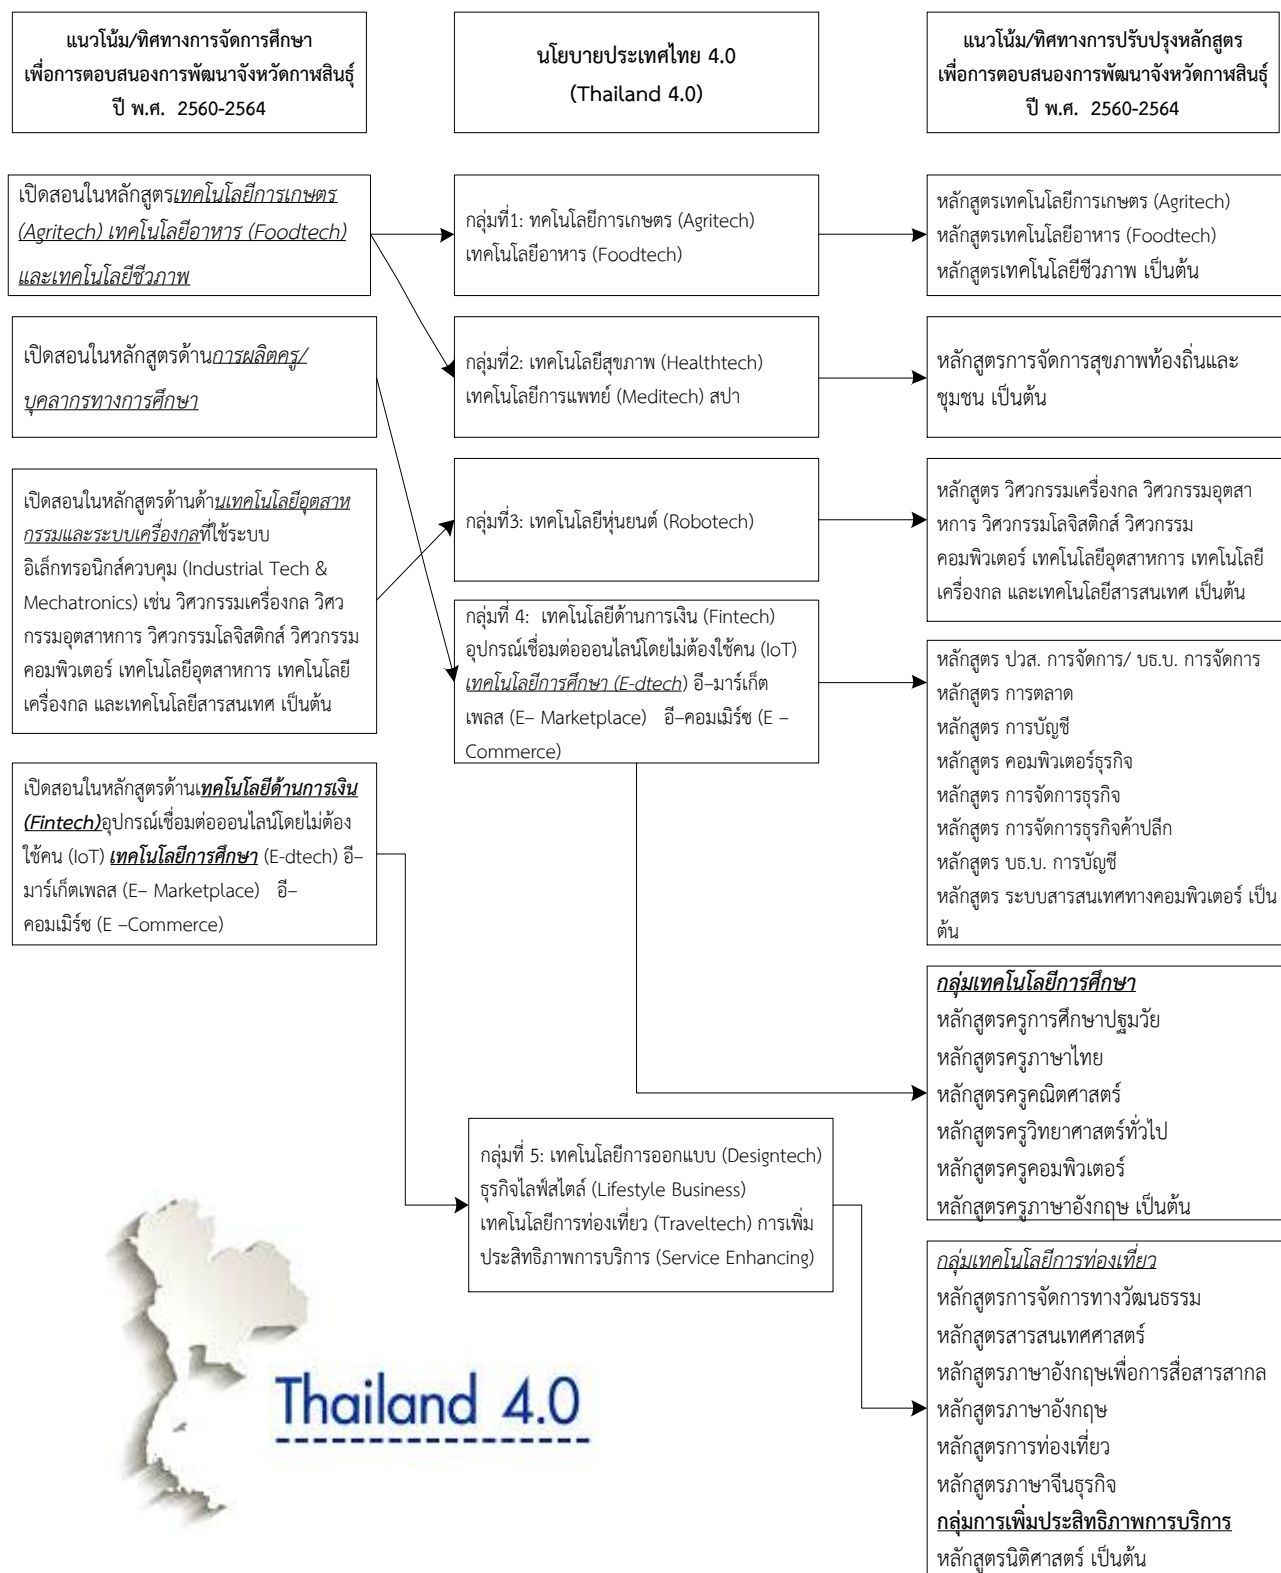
แนวโน้ม/ทิศทางการจัดการศึกษา เพื่อการตอบสนองการพัฒนาจังหวัดกาฬสินธุ์ ปี พ.ศ. 2560-2564

นโยบายประเทศไทย 4.0 (Thailand 4.0)

แนวโน้ม/ทิศทางการปรับปรุงหลักสูตร เพื่อการตอบสนองการพัฒนาจังหวัดกาฬสินธุ์ ปี พ.ศ. 2560-2564

เปิดสอนในหลักสูตรเทคโนโลยีการเกษตร (Agritech) เทคโนโลยีอาหาร (Foodtech) และเทคโนโลยีชีวภาพ

เปิดสอนในหลักสูตรด้านการผลิตครู/บุคลากรทางการศึกษา

เปิดสอนในหลักสูตรด้านด้านเทคโนโลยีอุตสาหกรรมและระบบเครื่องกลที่ใช้ระบบอิเล็กทรอนิกส์ควบคุม (Industrial Tech & Mechatronics) เช่น วิศวกรรมเครื่องกล วิศวกรรมอุตสาหการ วิศวกรรมโลจิสติกส์ วิศวกรรมคอมพิวเตอร์ เทคโนโลยีอุตสาหการ เทคโนโลยีเครื่องกล และเทคโนโลยีสารสนเทศ เป็นต้น

เปิดสอนในหลักสูตรด้านเทคโนโลยีด้านการเงิน (Fintech)อุปกรณ์เชื่อมต่อออนไลน์โดยไม่ต้องใช้คน (IoT) เทคโนโลยีการศึกษา (E-dtech) อี–มาร์เก็ตเพลส (E– Marketplace) อี–คอมเมิร์ซ (E –Commerce)

กลุ่มที่1: ทคโนโลยีการเกษตร (Agritech) เทคโนโลยีอาหาร (Foodtech)

กลุ่มที่2: เทคโนโลยีสุขภาพ (Healthtech) เทคโนโลยีการแพทย์ (Meditech) สปา

กลุ่มที่3: เทคโนโลยีหุ่นยนต์ (Robotech)

กลุ่มที่ 4: เทคโนโลยีด้านการเงิน (Fintech) อุปกรณ์เชื่อมต่อออนไลน์โดยไม่ต้องใช้คน (IoT) เทคโนโลยีการศึกษา (E-dtech) อี–มาร์เก็ตเพลส (E– Marketplace) อี–คอมเมิร์ซ (E –Commerce)

กลุ่มที่ 5: เทคโนโลยีการออกแบบ (Designtech) ธุรกิจไลฟ์สไตล์ (Lifestyle Business) เทคโนโลยีการท่องเที่ยว (Traveltech) การเพิ่มประสิทธิภาพการบริการ (Service Enhancing)

หลักสูตรเทคโนโลยีการเกษตร (Agritech)
หลักสูตรเทคโนโลยีอาหาร (Foodtech)
หลักสูตรเทคโนโลยีชีวภาพ เป็นต้น

หลักสูตรการจัดการสุขภาพท้องถิ่นและชุมชน เป็นต้น

หลักสูตร วิศวกรรมเครื่องกล วิศวกรรมอุตสาหการ วิศวกรรมโลจิสติกส์ วิศวกรรมคอมพิวเตอร์ เทคโนโลยีอุตสาหการ เทคโนโลยีเครื่องกล และเทคโนโลยีสารสนเทศ เป็นต้น

หลักสูตร ปวส. การจัดการ/ บธ.บ. การจัดการ
หลักสูตร การตลาด
หลักสูตร การบัญชี
หลักสูตร คอมพิวเตอร์ธุรกิจ
หลักสูตร การจัดการธุรกิจ
หลักสูตร การจัดการธุรกิจค้าปลีก
หลักสูตร บธ.บ. การบัญชี
หลักสูตร ระบบสารสนเทศทางคอมพิวเตอร์ เป็นต้น

กลุ่มเทคโนโลยีการศึกษา
หลักสูตรครูการศึกษาปฐมวัย
หลักสูตรครูภาษาไทย
หลักสูตรครูคณิตศาสตร์
หลักสูตรครูวิทยาศาสตร์ทั่วไป
หลักสูตรครูคอมพิวเตอร์
หลักสูตรครูภาษาอังกฤษ เป็นต้น

กลุ่มเทคโนโลยีการท่องเที่ยว
หลักสูตรการจัดการทางวัฒนธรรม
หลักสูตรสารสนเทศศาสตร์
หลักสูตรภาษาอังกฤษเพื่อการสื่อสารสากล
หลักสูตรภาษาอังกฤษ
หลักสูตรการท่องเที่ยว
หลักสูตรภาษาจีนธุรกิจ
กลุ่มการเพิ่มประสิทธิภาพการบริการ
หลักสูตรนิติศาสตร์ เป็นต้น

Thailand 4.0